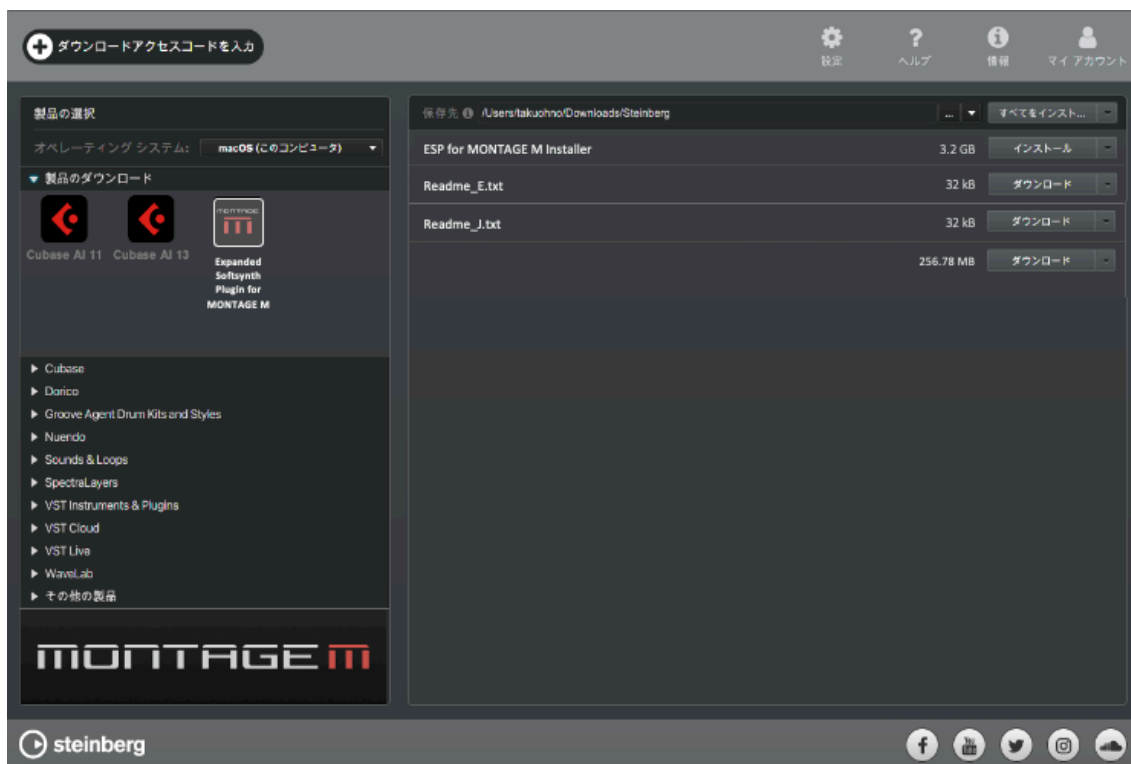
ダウンロードアクセスコードを入力

設定
ヘルプ
情報
マイ アカウント

製品の選択

オペレーティング システム: macOS (このコンピュータ)

▼ 製品のダウンロード

Cubase AI 11
Cubase AI 13
Expanded Softsynth Plugin for MONTAGE M

▶ Cubase
▶ Dorico
▶ Groove Agent Drum Kits and Styles
▶ Nuendo
▶ Sounds & Loops
▶ SpectraLayers
▶ VST Instruments & Plugins
▶ VST Cloud
▶ VST Live
▶ WaveLab
▶ その他の製品

MONTAGE M

保存先 /Users/takuohno/Downloads/Steinberg
...
すべてをインスト...

| | | |
|---|---|---|
| ESP for MONTAGE M Installer | 3.2 GB | インストール |
| Readme_E.txt | 32 kB | ダウンロード |
| Readme_J.txt | 32 kB | ダウンロード |
| | 256.78 MB | ダウンロード |

steinberg